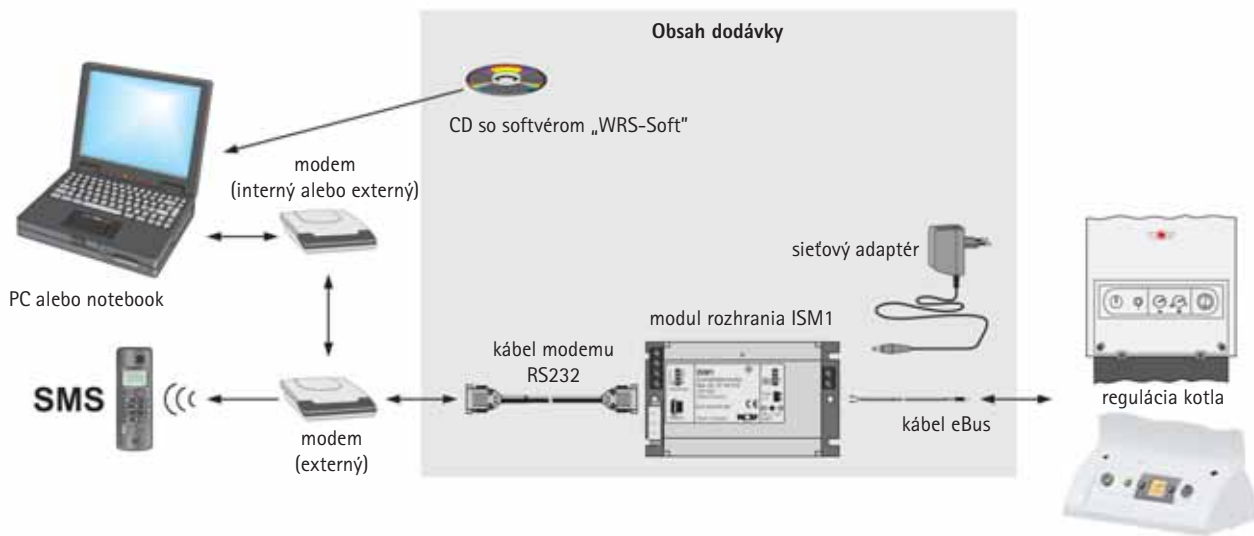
Obsah dodávky

CD so softvérom „WRS-Soft"

modem
(interný alebo externý)

PC alebo notebook

sieťový adaptér

modul rozhrania ISM1

kábel modemu
RS232

SMS

modem
(externý)

kábel eBus

regulácia kotla